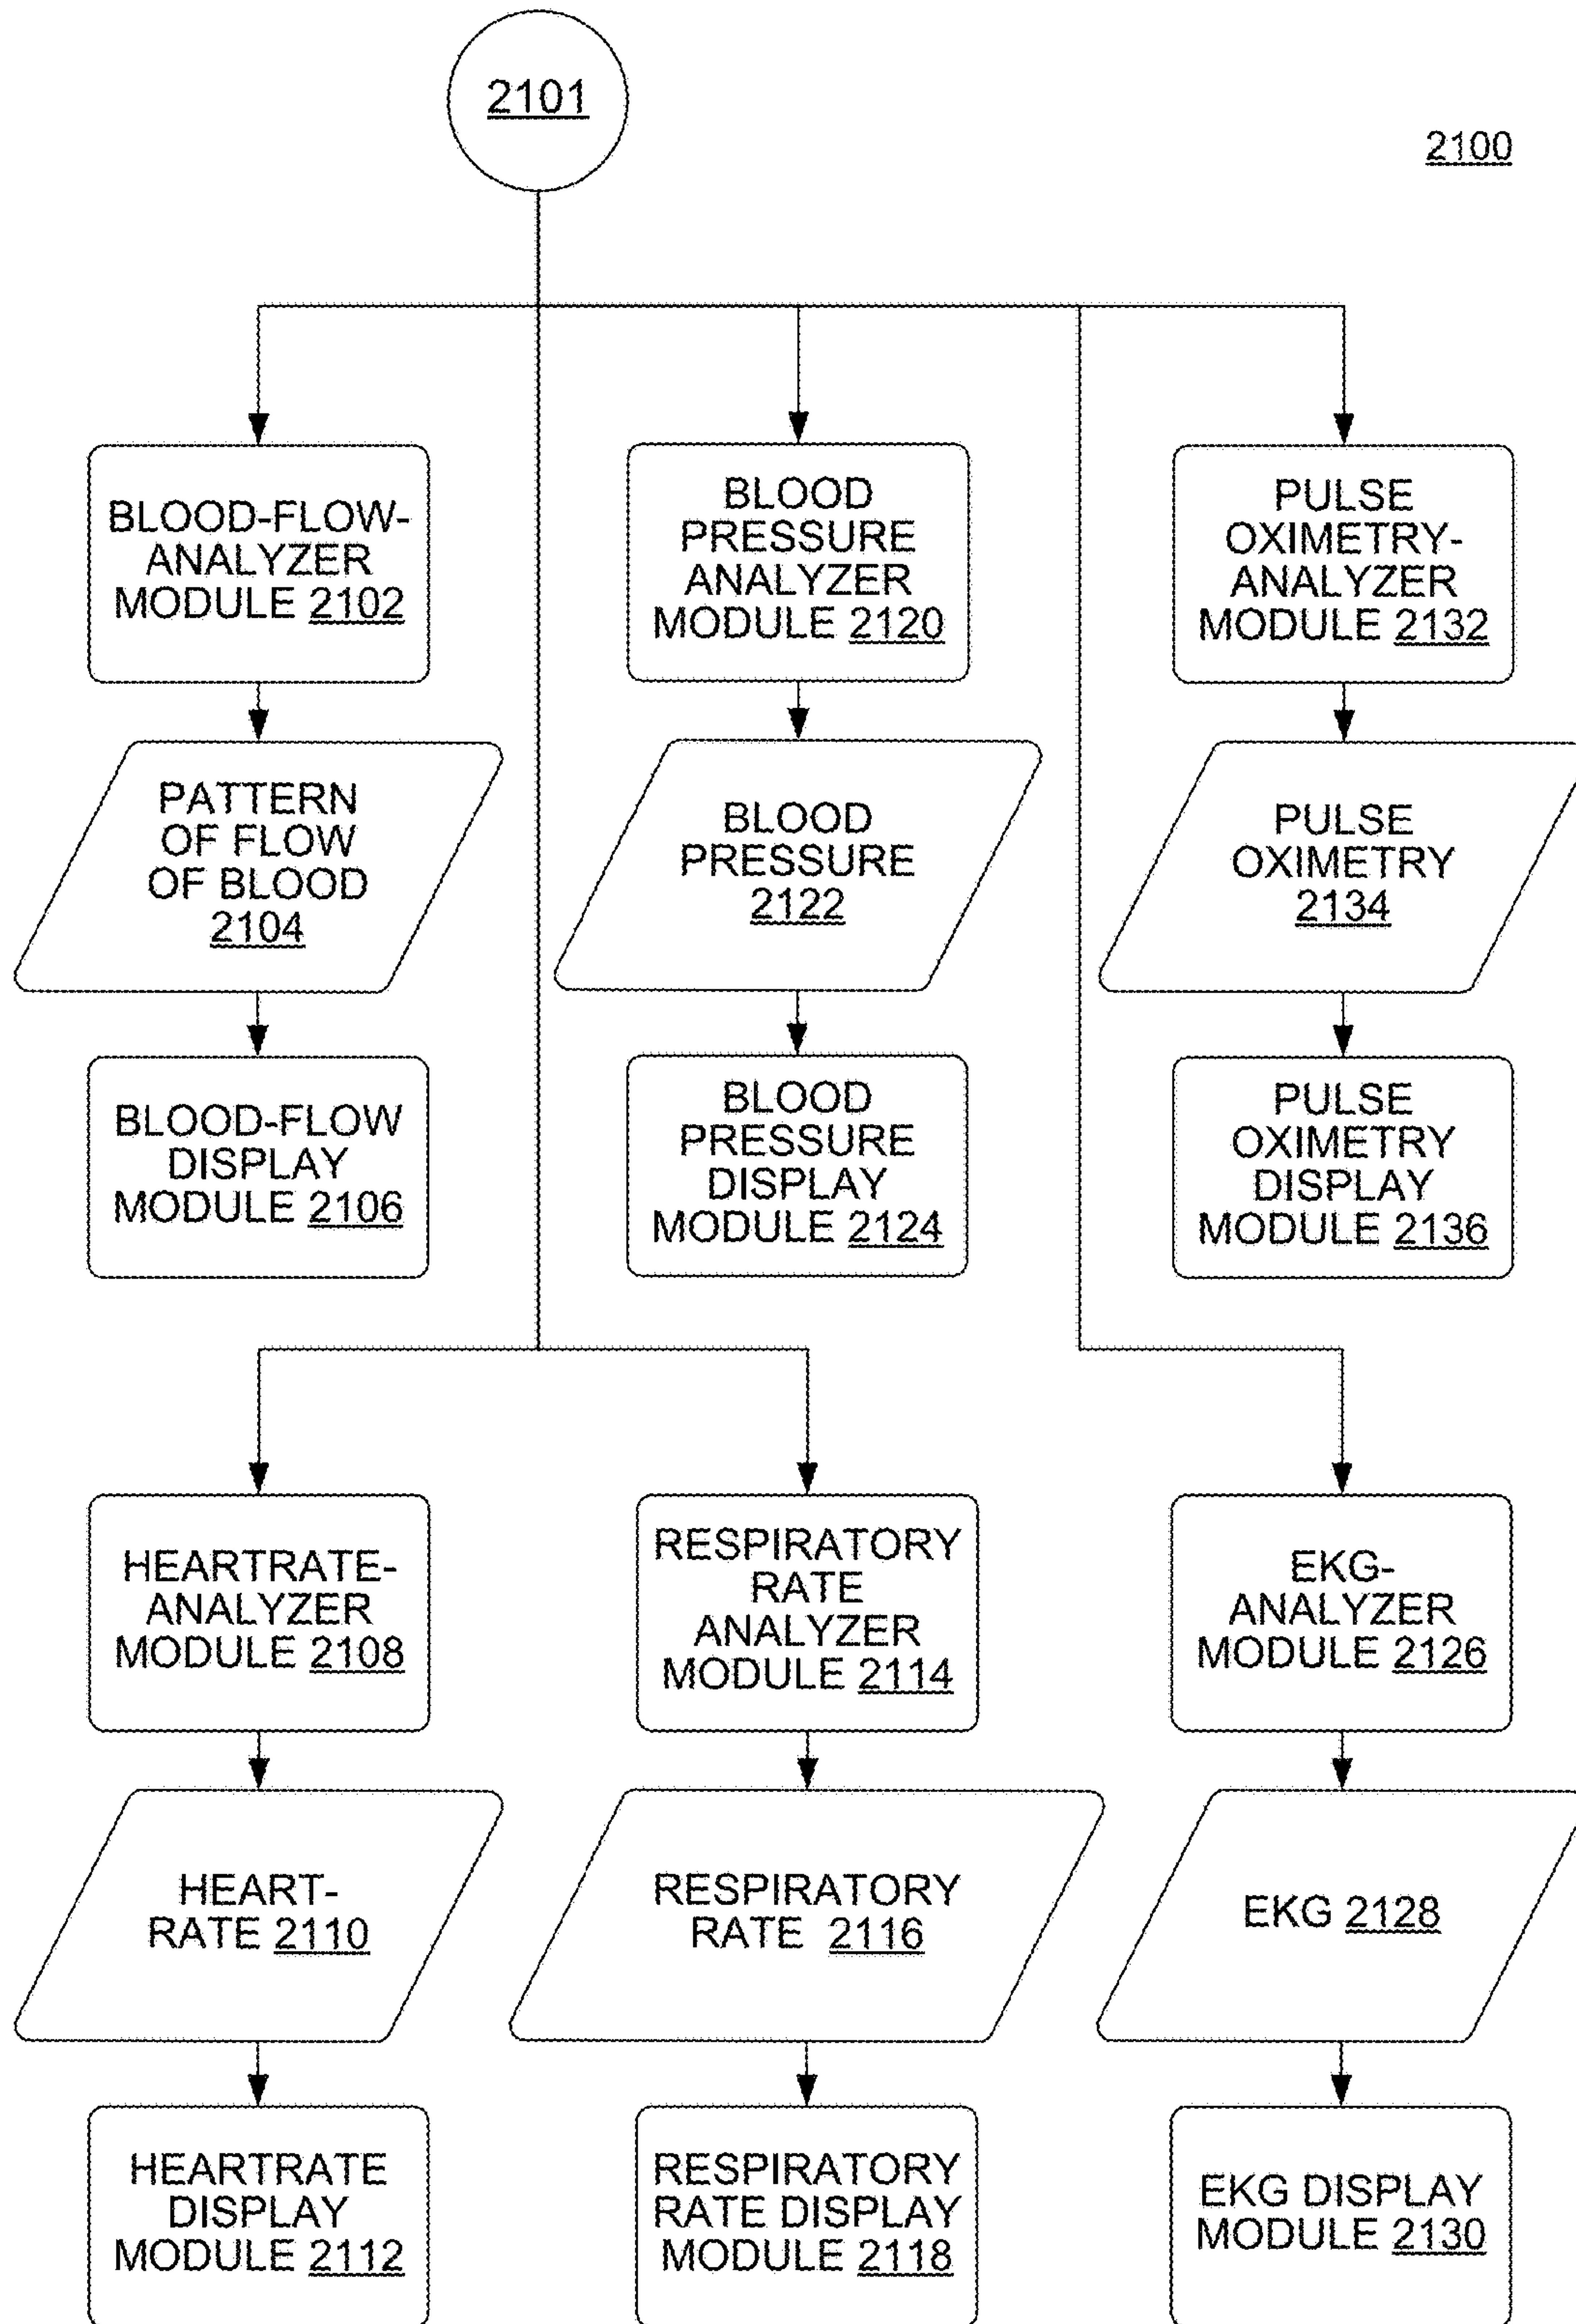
2101

2100

BLOOD-FLOW-ANALYZER MODULE 2102

BLOOD PRESSURE ANALYZER MODULE 2120

PULSE OXIMETRY-ANALYZER MODULE 2132

PATTERN OF FLOW OF BLOOD 2104

BLOOD PRESSURE 2122

PULSE OXIMETRY 2134

BLOOD-FLOW DISPLAY MODULE 2106

BLOOD PRESSURE DISPLAY MODULE 2124

PULSE OXIMETRY DISPLAY MODULE 2136

HEARTRATE-ANALYZER MODULE 2108

RESPIRATORY RATE ANALYZER MODULE 2114

EKG-ANALYZER MODULE 2126

HEART-RATE 2110

RESPIRATORY RATE 2116

EKG 2128

HEARTRATE DISPLAY MODULE 2112

RESPIRATORY RATE DISPLAY MODULE 2118

EKG DISPLAY MODULE 2130